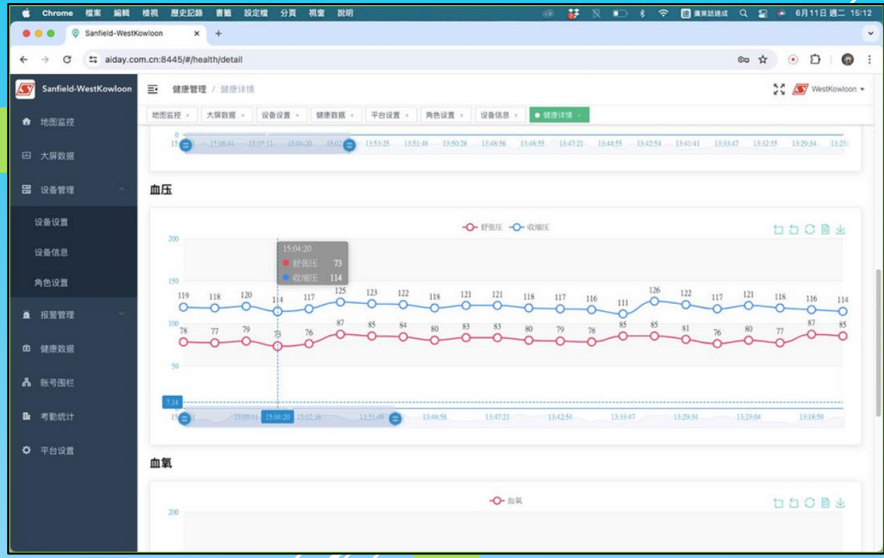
Chrome 檔案 編輯 檢視 歷史記錄 書籤 設定檔 分頁 視窗 說明
廣東話速成
6月11日 週二 15:12

Sanfield-WestKowloon ×
+
aiday.com.cn:8445/#/health/detail

Sanfield-WestKowloon
健康管理 / 健康詳情
WestKowloon

地图监控
大屏数据
设备管理
设备设置
设备信息
角色设置
报警管理
健康数据
账号围栏
考勤统计
平台设置

地图监控 × 大屏数据 × 设备设置 × 健康数据 × 平台设置 × 角色设置 × 设备信息 × 健康详情 ×

0
15:06:41 13:57:11 15:04:20 15:0 13:53:25 13:51:48 13:50:28 13:48:56 13:48:55 13:47:21 13:44:55 13:42:54 13:41:41 13:33:47 13:32:55 13:29:34 13:25

血压

舒張压 收缩压

200
150
100
50

15:04:20
舒張压 73
收缩压 114

119 118 120 114 117 125 123 122 118 121 121 118 117 116 111 126 122 117 121 118 116 114
78 77 79 73 76 87 85 84 80 83 83 80 79 78 85 85 81 76 80 77 87 85

7:34
15:05:31 15:04:20 15:02:16 13:51:48 13:49:56 13:47:21 13:42:54 13:33:47 13:29:34 13:23:04 13:18:50

血氧

血氧

200